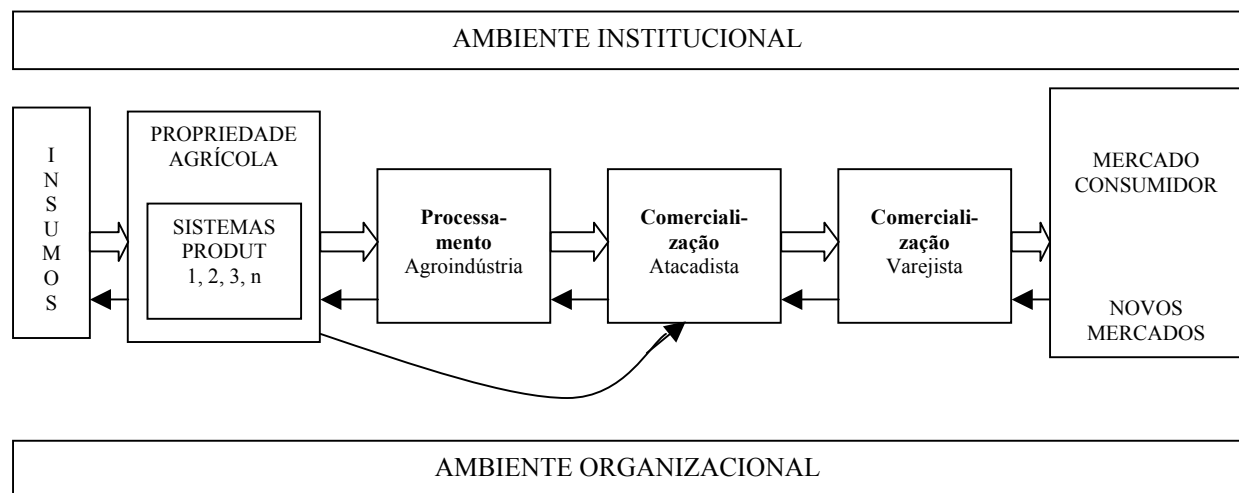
AMBIENTE INSTITUCIONAL

INSUMOS

PROPRIEDADE AGRÍCOLA

SISTEMAS PRODUT 1, 2, 3, n

**Processamento** Agroindústria

**Comercialização** Atacadista

**Comercialização** Varejista

MERCADO CONSUMIDOR

NOVOS MERCADOS

AMBIENTE ORGANIZACIONAL